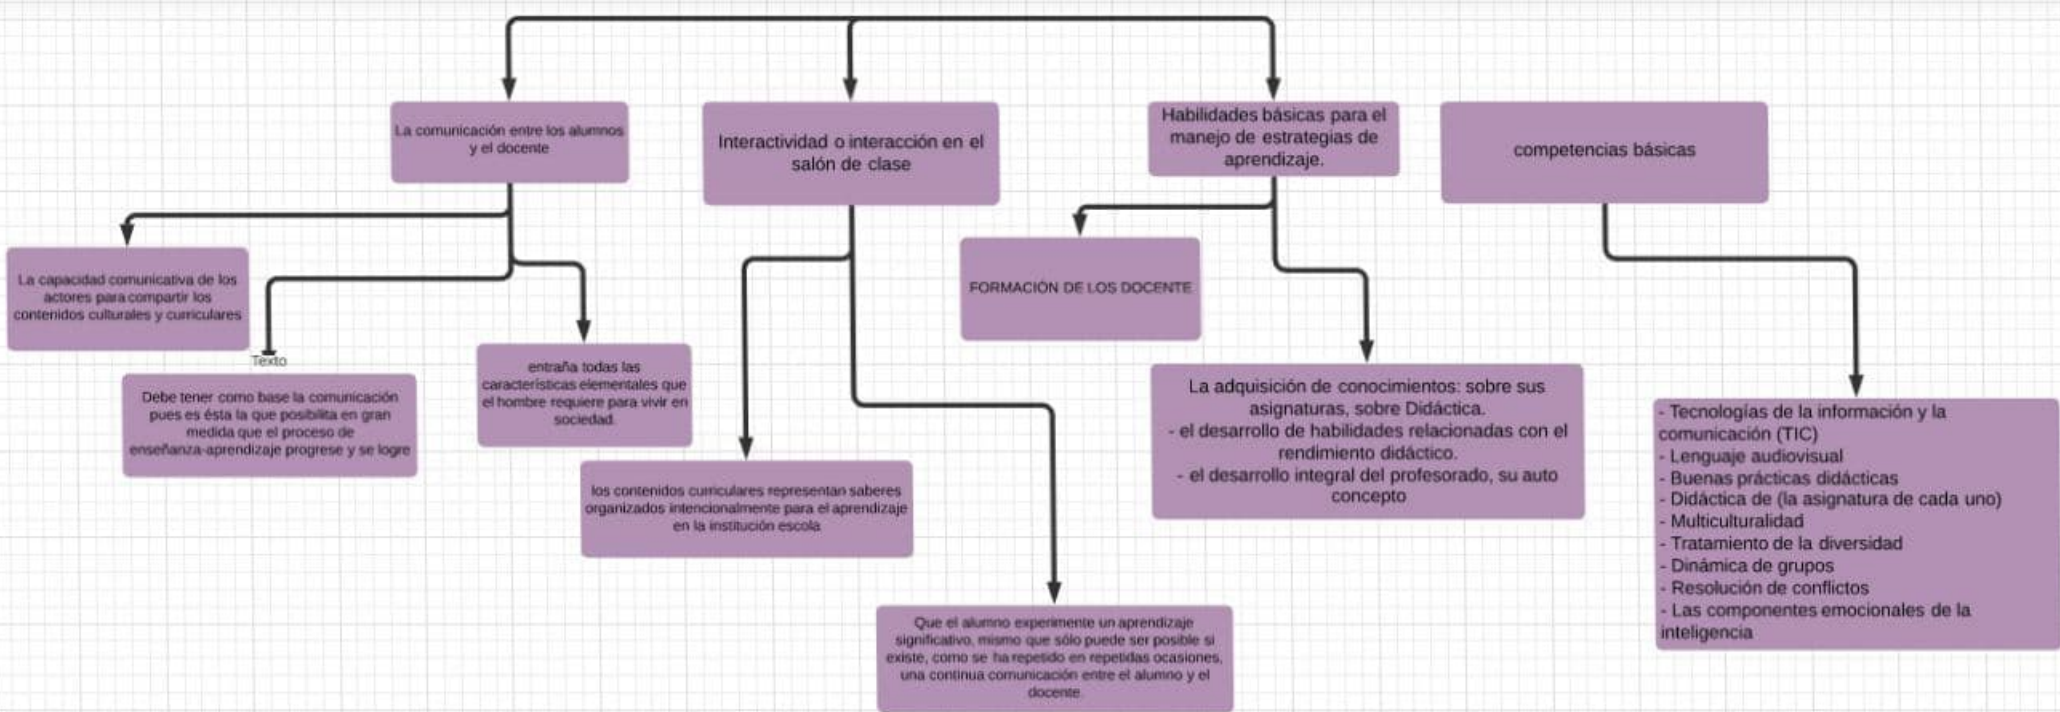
La comunicación entre los alumnos y el docente

Interactividad o interacción en el salón de clase

Habilidades básicas para el manejo de estrategias de aprendizaje.

competencias básicas

La capacidad comunicativa de los actores para compartir los contenidos culturales y curriculares

Texto

Debe tener como base la comunicación pues es ésta la que posibilita en gran medida que el proceso de enseñanza-aprendizaje progrese y se logre

entraña todas las características elementales que el hombre requiere para vivir en sociedad.

los contenidos curriculares representan saberes organizados intencionalmente para el aprendizaje en la institución escola

Que el alumno experimente un aprendizaje significativo, mismo que sólo puede ser posible si existe, como se ha repetido en repetidas ocasiones, una continua comunicación entre el alumno y el docente.

FORMACIÓN DE LOS DOCENTE

La adquisición de conocimientos: sobre sus asignaturas, sobre Didáctica.
- el desarrollo de habilidades relacionadas con el rendimiento didáctico.
- el desarrollo integral del profesorado, su auto concepto

- Tecnologías de la información y la comunicación (TIC)
- Lenguaje audiovisual
- Buenas prácticas didácticas
- Didáctica de (la asignatura de cada uno)
- Multiculturalidad
- Tratamiento de la diversidad
- Dinámica de grupos
- Resolución de conflictos
- Las componentes emocionales de la inteligencia